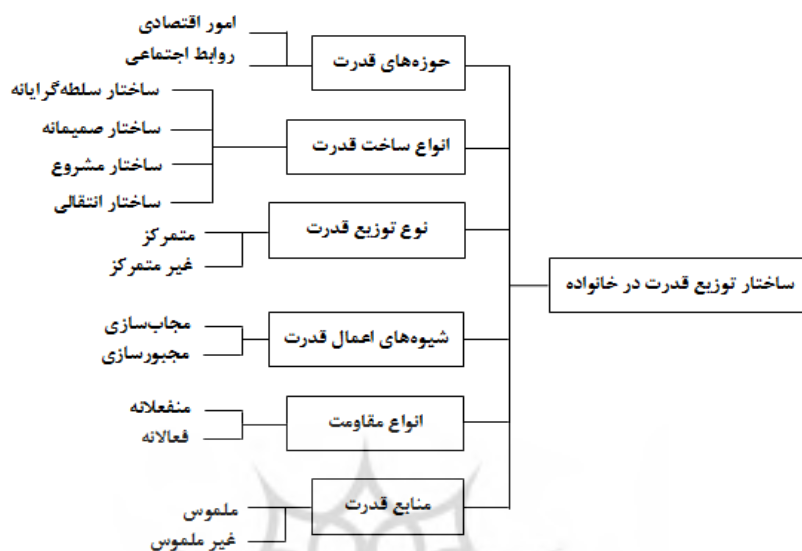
ساختار توزیع قدرت در خانواده

حوزه‌های قدرت
امور اقتصادی
روابط اجتماعی

انواع ساخت قدرت
ساختار سلطه‌گرایانه
ساختار صمیمانه
ساختار مشروع
ساختار انتقالی

نوع توزیع قدرت
متمرکز
غیر متمرکز

شیوه‌های اعمال قدرت
مجاب‌سازی
مجبورسازی

انواع مقاومت
منفعلانه
فعالانه

منابع قدرت
ملموس
غیر ملموس